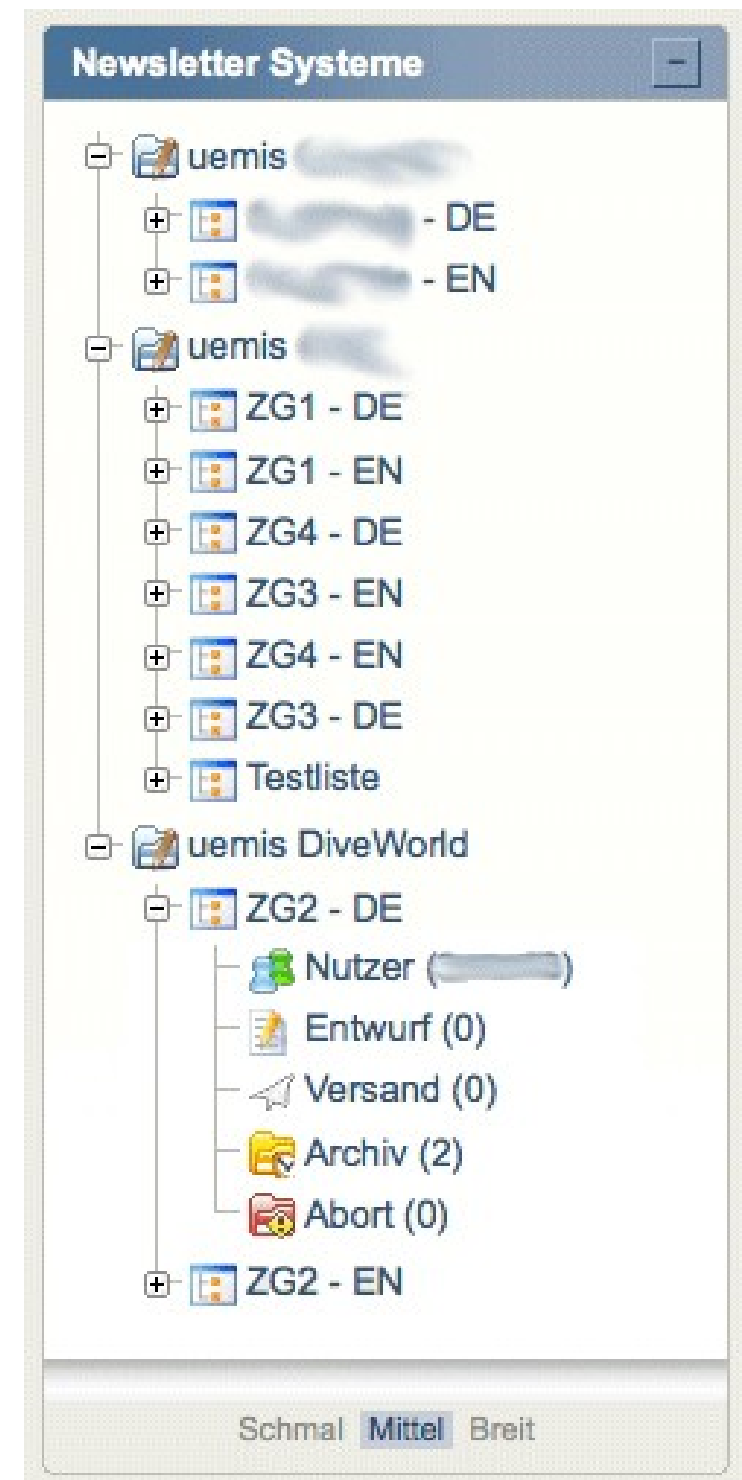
Newsletter Systeme
-

uemis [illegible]
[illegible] - DE
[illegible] - EN
uemis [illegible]
ZG1 - DE
ZG1 - EN
ZG4 - DE
ZG3 - EN
ZG4 - EN
ZG3 - DE
Testliste
uemis DiveWorld
ZG2 - DE
Nutzer ([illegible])
Entwurf (0)
Versand (0)
Archiv (2)
Abort (0)
ZG2 - EN

Schmal Mittel Breit